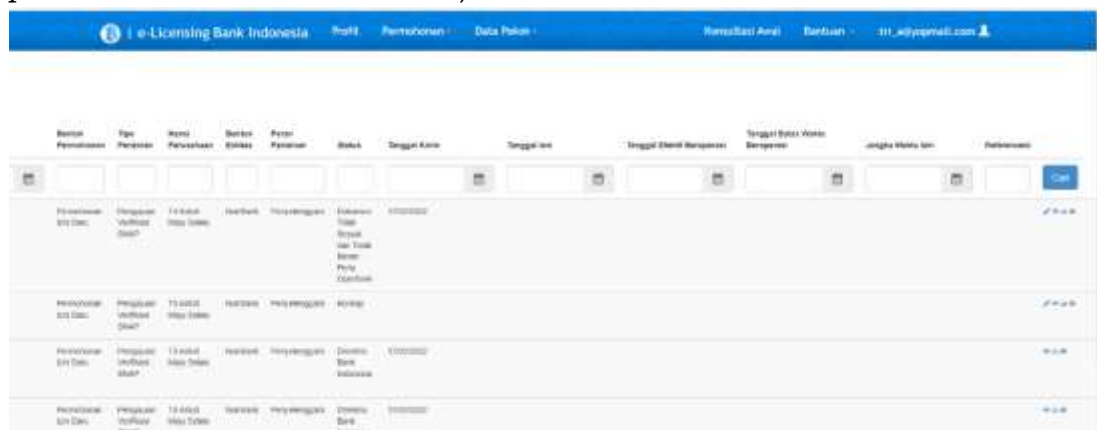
| e-Licensing Bank Indonesia Profil Permohonan Data Pokok Konsultasi Awal Bantuan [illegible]@yopmail.com

| Bentuk Permohonan | Tipe Perizinan | Nama Perusahaan | Bentuk Entitas | Peran Perizinan | Status | Tanggal Kirim | Tanggal Izin | Tanggal Efektif Beroperasi | Tanggal Batas Waktu Beroperasi | Jangka Waktu Izin | Referensi |
|---|---|---|---|---|---|---|---|---|---|---|---|
| | | | | | | | | | | | Cari |
| Permohonan Izin Baru | Pengujian Verifikasi Divisi? | TA Aditif Maju Sukses | Non Bank | Penyelenggara | Dokumen Tidak Sesuai dan Tidak Benar Perlu Diperbaiki | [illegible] | | | | | |
| Permohonan Izin Baru | Pengujian Verifikasi Divisi? | TA Aditif Maju Sukses | Non Bank | Penyelenggara | Konsep | | | | | | |
| Permohonan Izin Baru | Pengujian Verifikasi Divisi? | TA Aditif Maju Sukses | Non Bank | Penyelenggara | Diterima Bank Indonesia | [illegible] | | | | | |
| Permohonan Izin Baru | Pengujian Verifikasi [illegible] | TA Aditif Maju Sukses | Non Bank | Penyelenggara | Diterima Bank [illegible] | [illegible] | | | | | |